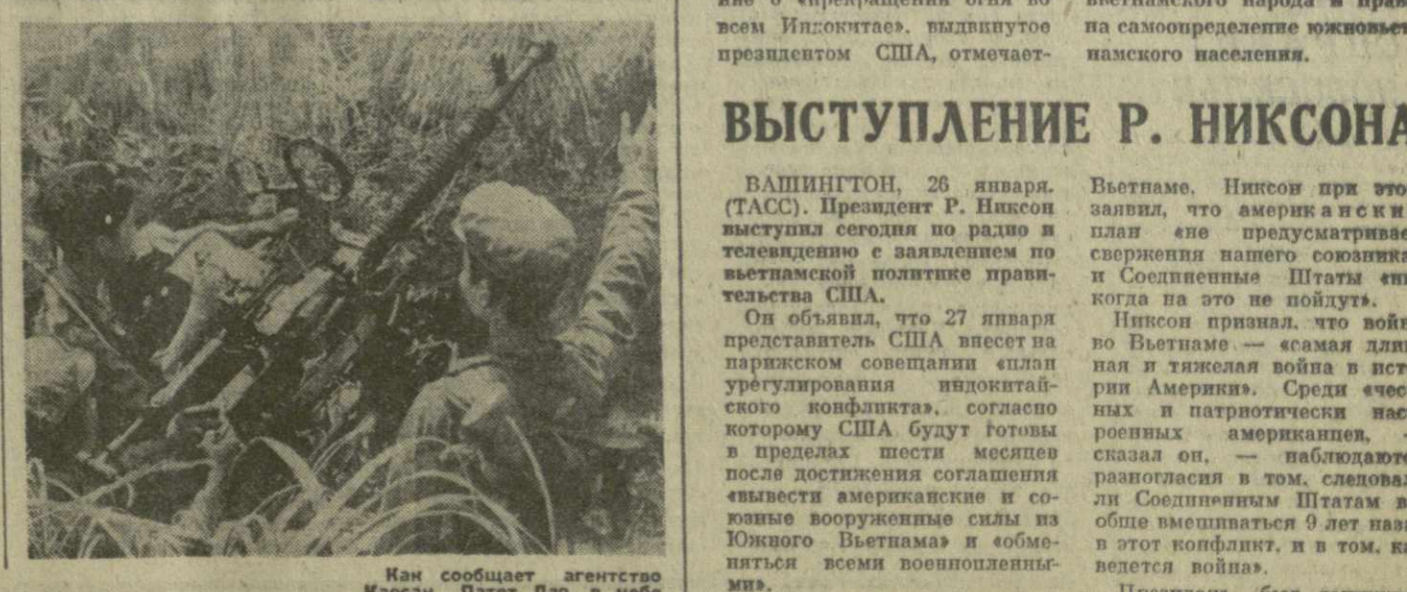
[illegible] о «прекращении огня во всем Индокитае», выдвинутое президентом США, отмечает-

вьетнамского народа и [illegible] на самоопределение южновьет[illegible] намского населения.

ВЫСТУПЛЕНИЕ Р. НИКСОНА

ВАШИНГТОН, 26 января. (ТАСС). Президент Р. Никсон выступил сегодня по радио и телевидению с заявлением по вьетнамской политике правительства США.

Он объявил, что 27 января представитель США внесет на парижском совещании «план урегулирования индокитайского конфликта», согласно которому США будут готовы в пределах шести месяцев после достижения соглашения «вывести американские и союзные вооруженные силы из Южного Вьетнама» и «обменяться всеми военнопленными».

Вьетнаме, Никсон при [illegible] заявил, что американски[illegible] план «не предусматривае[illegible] свержения нашего союзника и Соединенные Штаты «н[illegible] когда на это не пойдут».

Никсон признал, что вой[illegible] во Вьетнаме — «самая дли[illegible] ная и тяжелая война в ист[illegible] рии Америки». Среди «чес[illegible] ных и патриотически нас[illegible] роенных американцев, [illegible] сказал он, — наблюдают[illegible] разногласия в том, следова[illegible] ли Соединенным Штатам в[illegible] обще вмешиваться 9 лет наз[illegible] в этот конфликт, и в том, к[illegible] ведется война».

Как сообщает агентство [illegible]